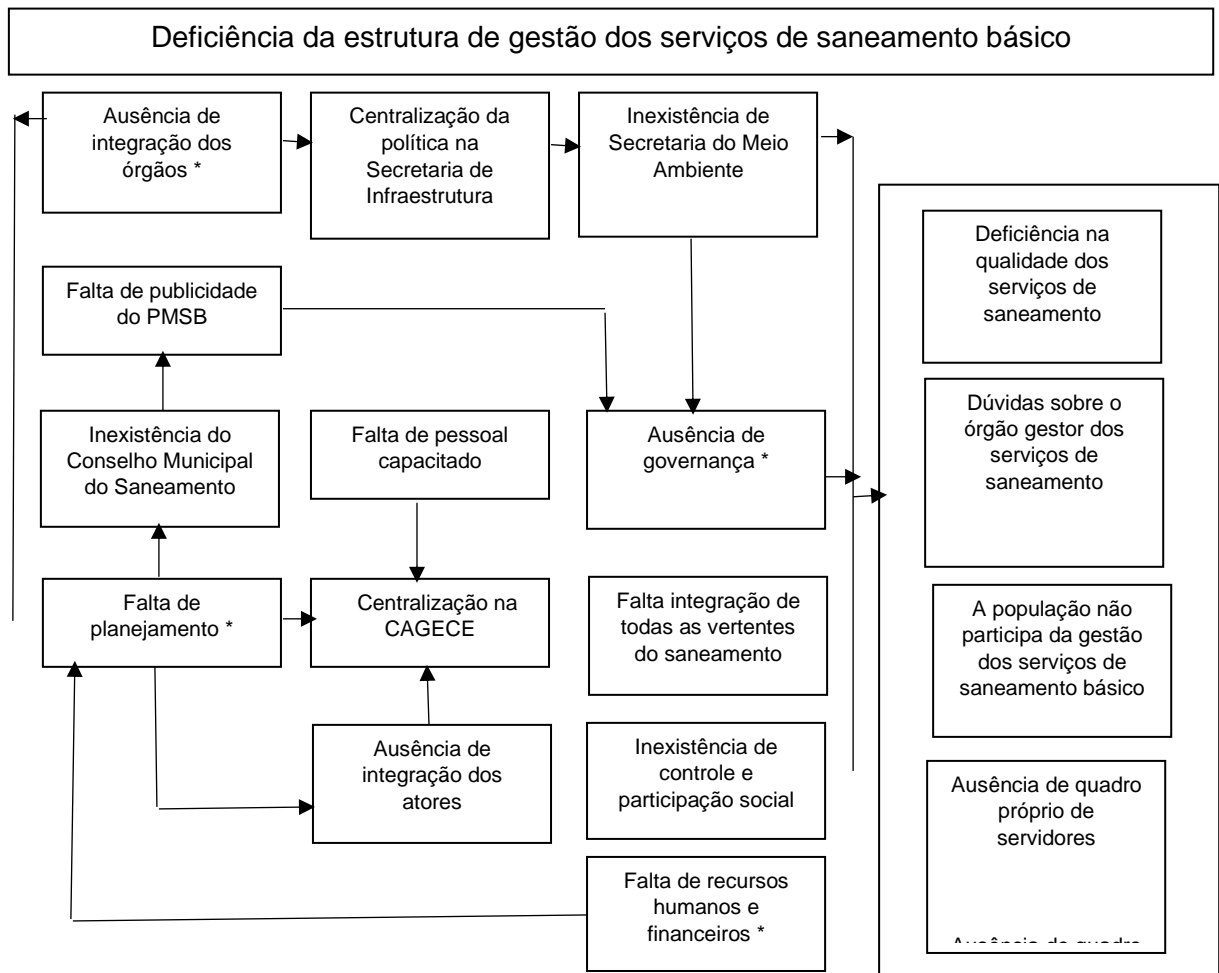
Deficiência da estrutura de gestão dos serviços de saneamento básico

Ausência de integração dos órgãos *

Centralização da política na Secretaria de Infraestrutura

Inexistência de Secretaria do Meio Ambiente

Falta de publicidade do PMSB

Inexistência do Conselho Municipal do Saneamento

Falta de pessoal capacitado

Ausência de governança *

Falta de planejamento *

Centralização na CAGECE

Falta integração de todas as vertentes do saneamento

Ausência de integração dos atores

Inexistência de controle e participação social

Falta de recursos humanos e financeiros *

Deficiência na qualidade dos serviços de saneamento

Dúvidas sobre o órgão gestor dos serviços de saneamento

A população não participa da gestão dos serviços de saneamento básico

Ausência de quadro próprio de servidores

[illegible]